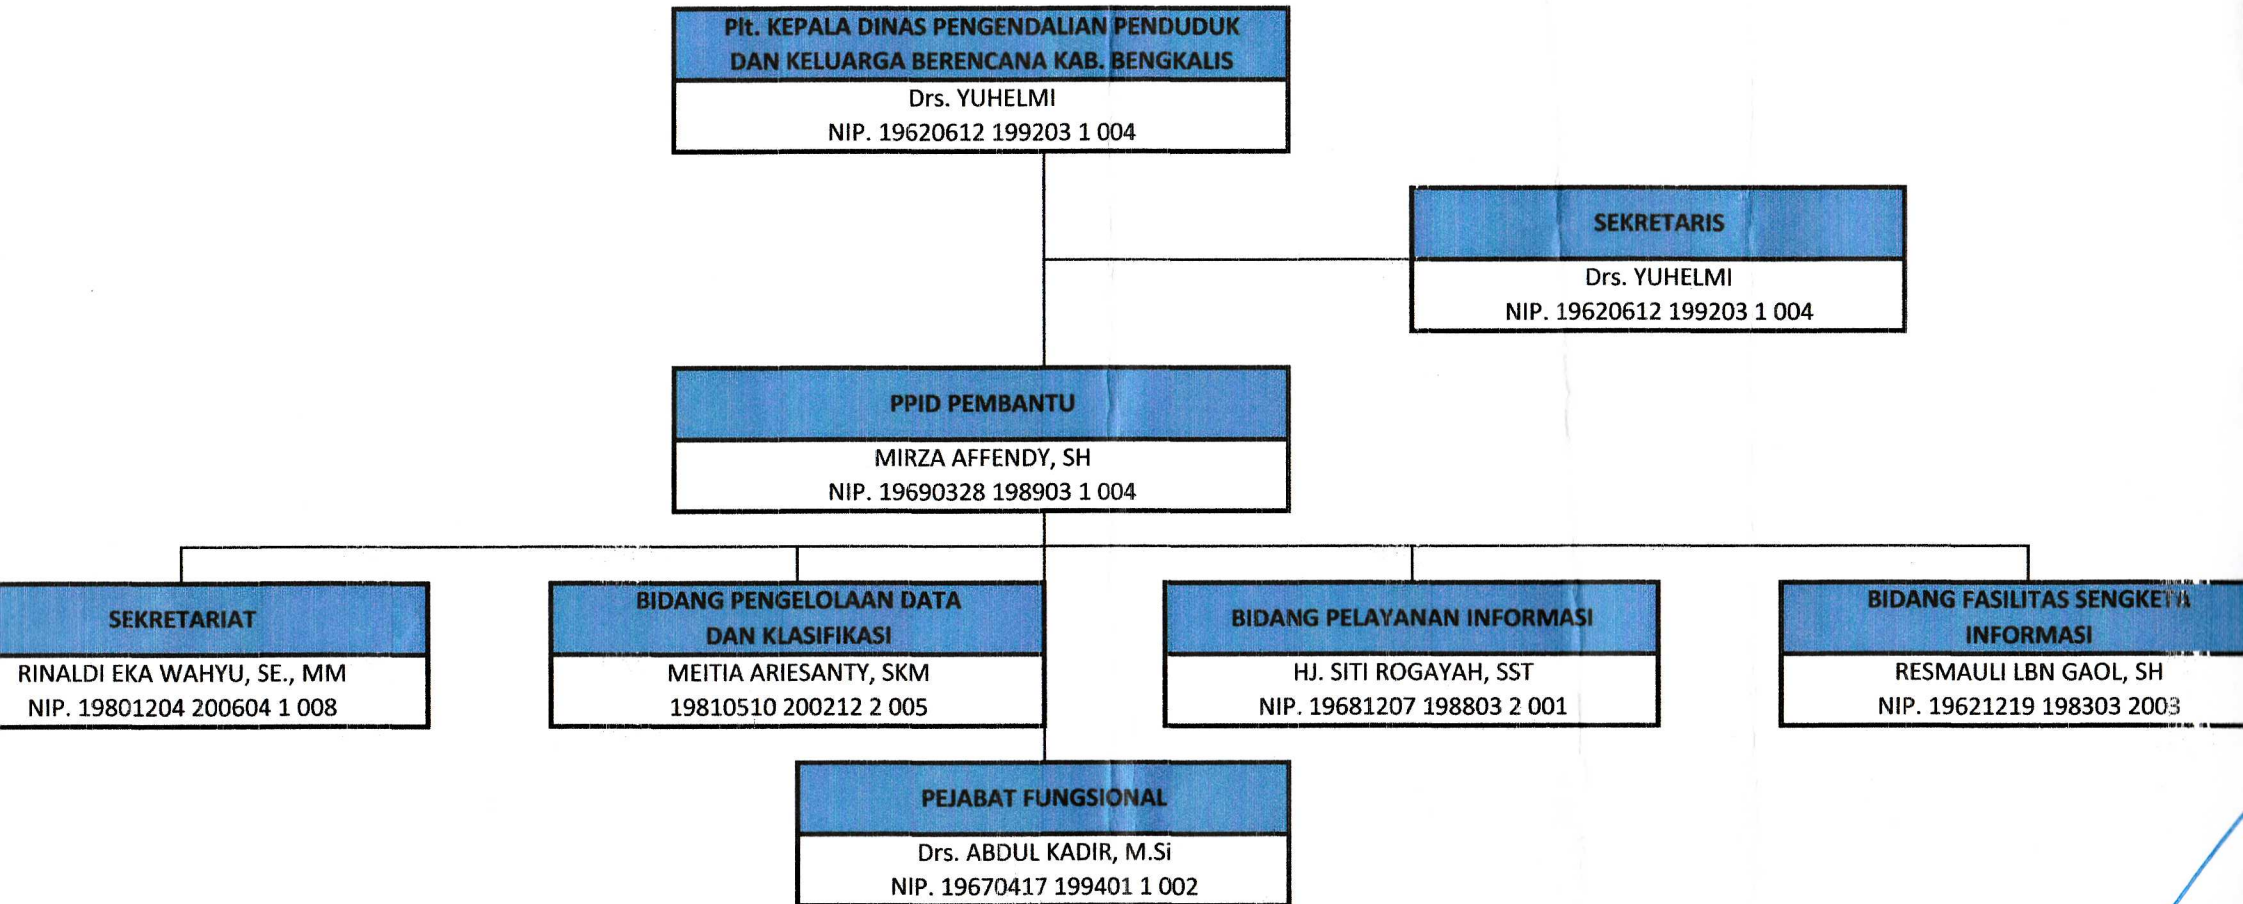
Plt. KEPALA DINAS PENGENDALIAN PENDUDUK DAN KELUARGA BERENCANA KAB. BENGKALIS
Drs. YUHELMI
NIP. 19620612 199203 1 004

SEKRETARIS
Drs. YUHELMI
NIP. 19620612 199203 1 004

PPID PEMBANTU
MIRZA AFFENDY, SH
NIP. 19690328 198903 1 004

SEKRETARIAT
RINALDI EKA WAHYU, SE., MM
NIP. 19801204 200604 1 008

BIDANG PENGELOLAAN DATA DAN KLASIFIKASI
MEITIA ARIESANTY, SKM
19810510 200212 2 005

BIDANG PELAYANAN INFORMASI
HJ. SITI ROGAYAH, SST
NIP. 19681207 198803 2 001

BIDANG FASILITAS SENGKETA INFORMASI
RESMAULI LBN GAOL, SH
NIP. 19621219 198303 2003

PEJABAT FUNGSIONAL
Drs. ABDUL KADIR, M.Si
NIP. 19670417 199401 1 002